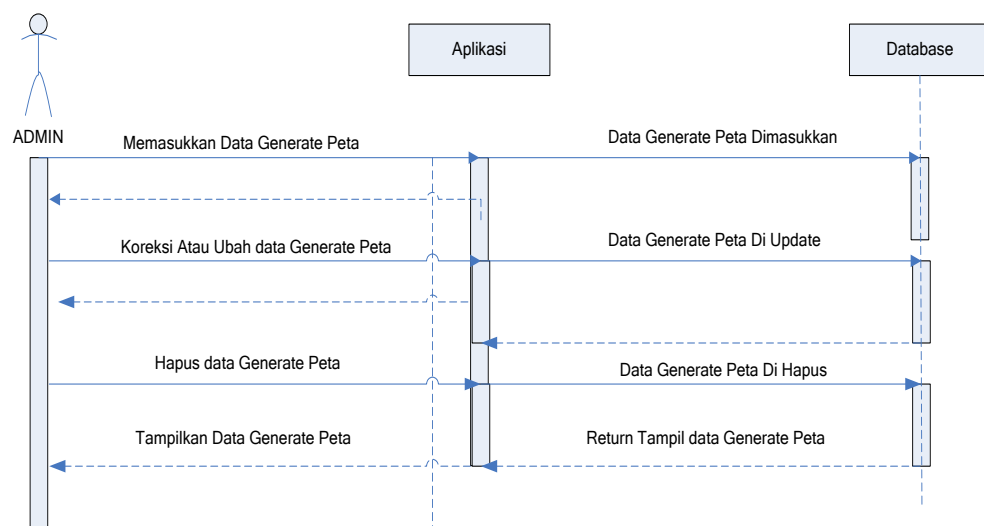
Aplikasi

Database

ADMIN

Memasukkan Data Generate Peta

Data Generate Peta Dimasukkan

Koreksi Atau Ubah data Generate Peta

Data Generate Peta Di Update

Hapus data Generate Peta

Data Generate Peta Di Hapus

Tampilkan Data Generate Peta

Return Tampil data Generate Peta